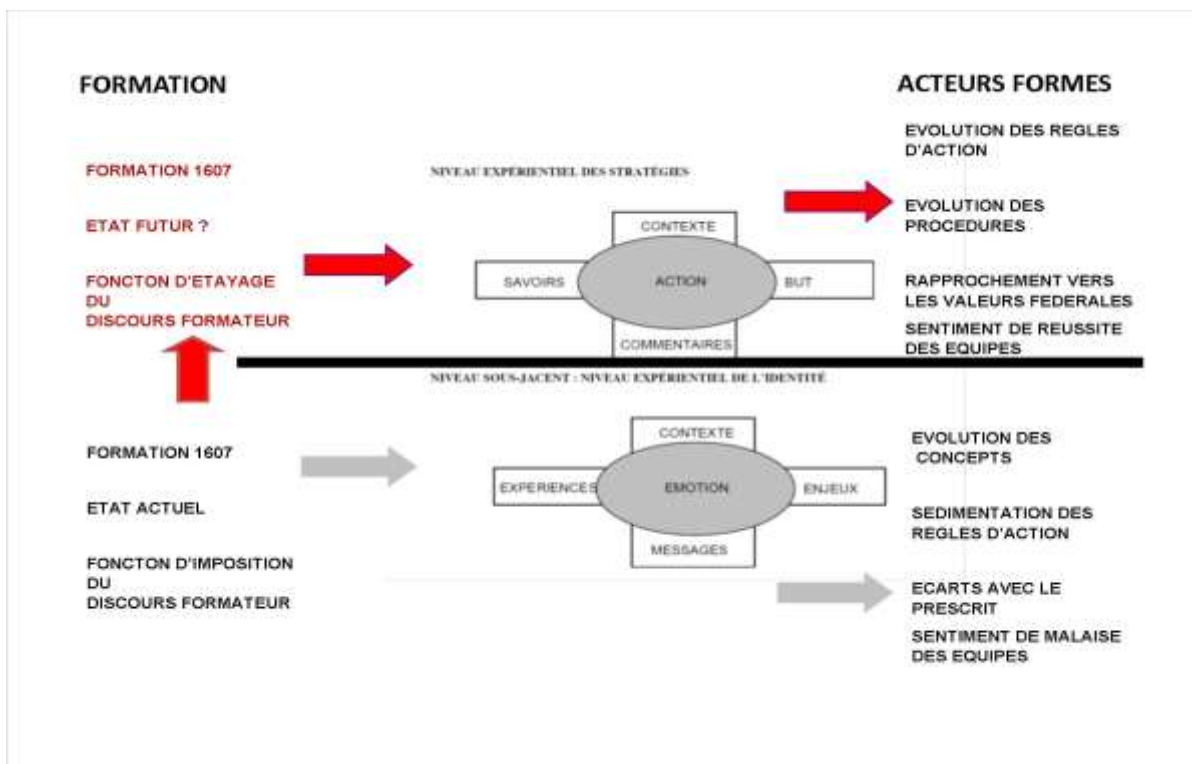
FORMATION

ACTEURS FORMES

FORMATION 1607

ETAT FUTUR ?

FONCTON D'ETAYAGE DU DISCOURS FORMATEUR

NIVEAU EXPÉRIENTIEL DES STRATÉGIES

CONTEXTE

SAVOIRS

ACTION

BUT

COMMENTAIRES

EVOLUTION DES REGLES D'ACTION

EVOLUTION DES PROCEDURES

RAPPROCHEMENT VERS LES VALEURS FEDERALES

SENTIMENT DE REUSSITE DES EQUIPES

NIVEAU SOUS-JACENT : NIVEAU EXPÉRIENTIEL DE L'IDENTITÉ

FORMATION 1607

ETAT ACTUEL

FONCTON D'IMPOSITION DU DISCOURS FORMATEUR

CONTEXTE

EXPERIENCES

EMOTION

ENJEUX

MESSAGES

EVOLUTION DES CONCEPTS

SEDIMENTATION DES REGLES D'ACTION

ECARTS AVEC LE PRESCRIT

SENTIMENT DE MALAISE DES EQUIPES